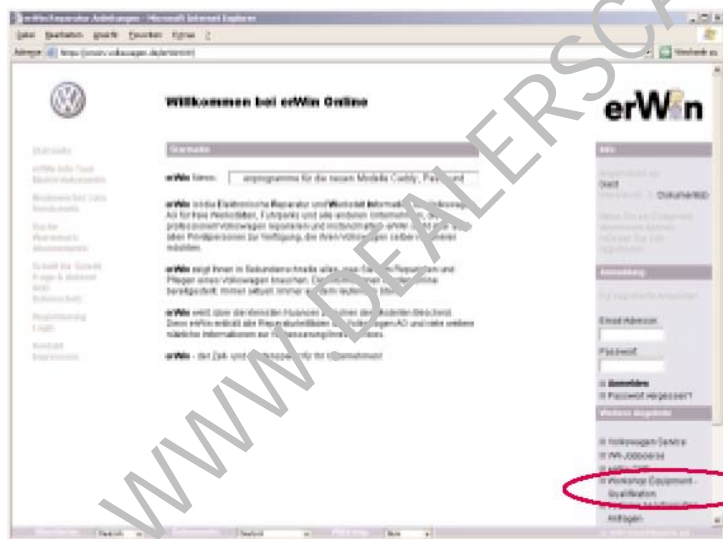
erWin Reparatur Anleitungen - Microsoft Internet Explorer

Datei Bearbeiten Ansicht Favoriten Extras ?

Adresse https://erwin.volkswagen.de/erwin/

Wechseln zu

Willkommen bei erWin Online

erWin

Startseite

erWin Info Tool

Modellübersicht

Suche

Schritt für Schritt

Frage & Antwort

Registrierung

Login

Kontakt

Impressum

Startseite

erWin News: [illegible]programms für die neuen Modelle Caddy, Passat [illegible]

erWin ist die Elektronische Reparatur und Werkstatt Information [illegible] für freie Werkstätten, Fuhrparks und alle anderen Unternehmen, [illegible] professionell Volkswagen reparieren und instandhalten. erWin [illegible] allen Privatpersonen zur Verfügung, die ihren Volkswagen selber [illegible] möchten.

erWin zeigt Ihnen in Sekundenschnelle alles, was Sie für Reparaturen und Pflegen eines Volkswagen brauchen. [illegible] bereitgestellt. Immer aktuell, immer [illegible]

erWin weist über die einzelnen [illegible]

erWin - der Zeit- und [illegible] für Ihr Unternehmen!

Info

Dokumente

Anmeldung

Email Adresse

Passwort

Anmelden

Passwort vergessen?

Weitere Angebote

Volkswagen Service

VW Jobbörse

Workshop Equipment - Qualifikation

Anfragen

WWW.DEALERSCP